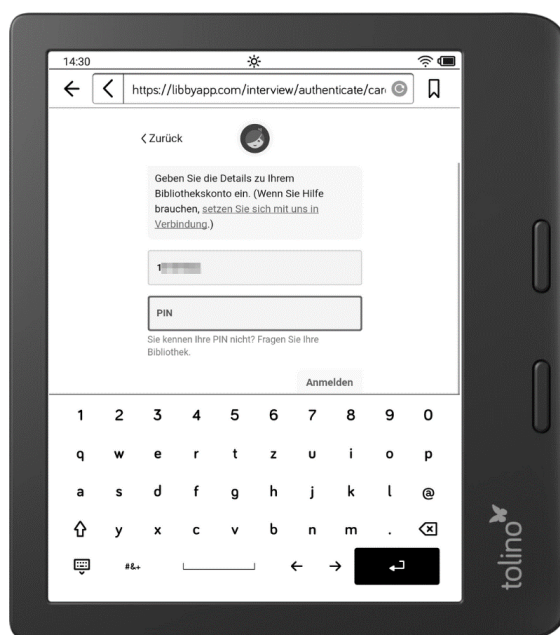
14:30

https://libbyapp.com/interview/authenticate/car

‹ Zurück

Geben Sie die Details zu Ihrem Bibliothekskonto ein. (Wenn Sie Hilfe brauchen, setzen Sie sich mit uns in Verbindung.)

1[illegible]

PIN

Sie kennen Ihre PIN nicht? Fragen Sie Ihre Bibliothek.

Anmelden

1 2 3 4 5 6 7 8 9 0
q w e r t z u i o p
a s d f g h j k l @
y x c v b n m .
#&+

tolino